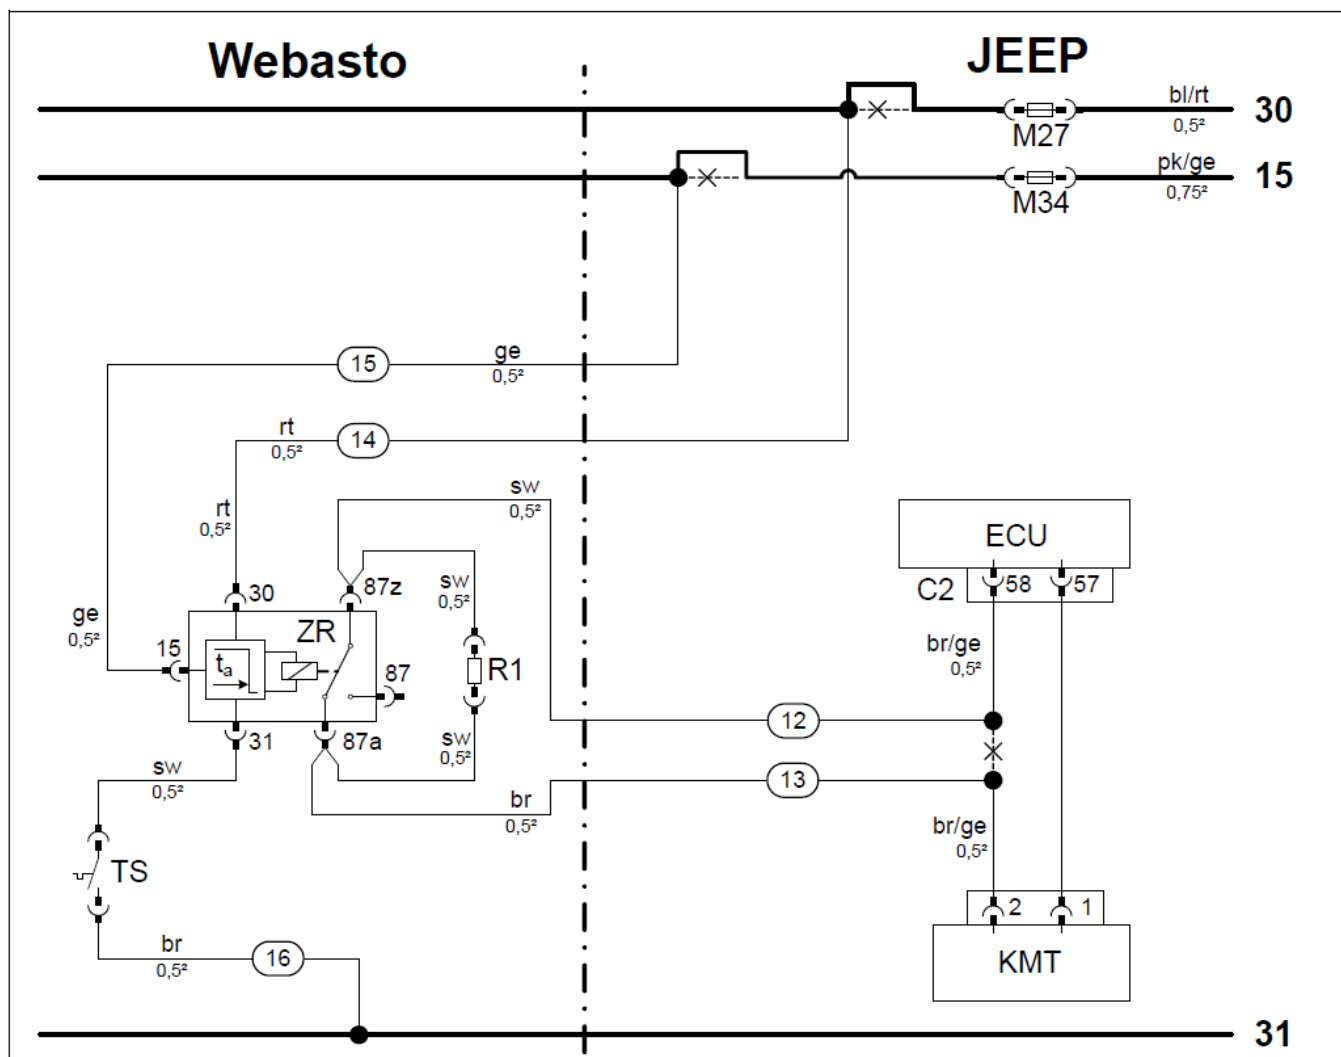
Webasto

JEEP

bl/rt
0,5²
M27
30

pk/ge
0,75²
M34
15

15
ge
0,5²

rt
0,5²
14

sw
0,5²

rt
0,5²

30
87z
sw
0,5²
ZR
ge
0,5²
15
$t_a$
87
R1
31
87a
sw
0,5²

ECU
C2
58
57
br/ge
0,5²

12
13

sw
0,5²

br
0,5²

TS

br/ge
0,5²

2
1
KMT

br
0,5²
16

31